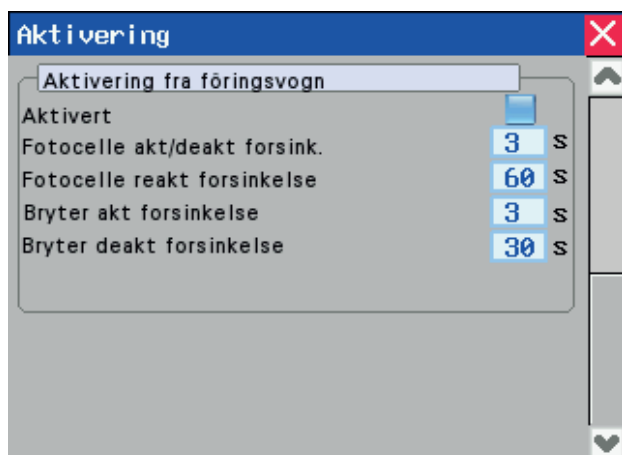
Aktivering

Aktivering fra føringsvogn

| | | |
|---|---|---|
| Aktivert | | |
| Fotocelle akt/deakt forsink. | 3 | s |
| Fotocelle reakt forsinkelse | 60 | s |
| Bryter akt forsinkelse | 3 | s |
| Bryter deakt forsinkelse | 30 | s |